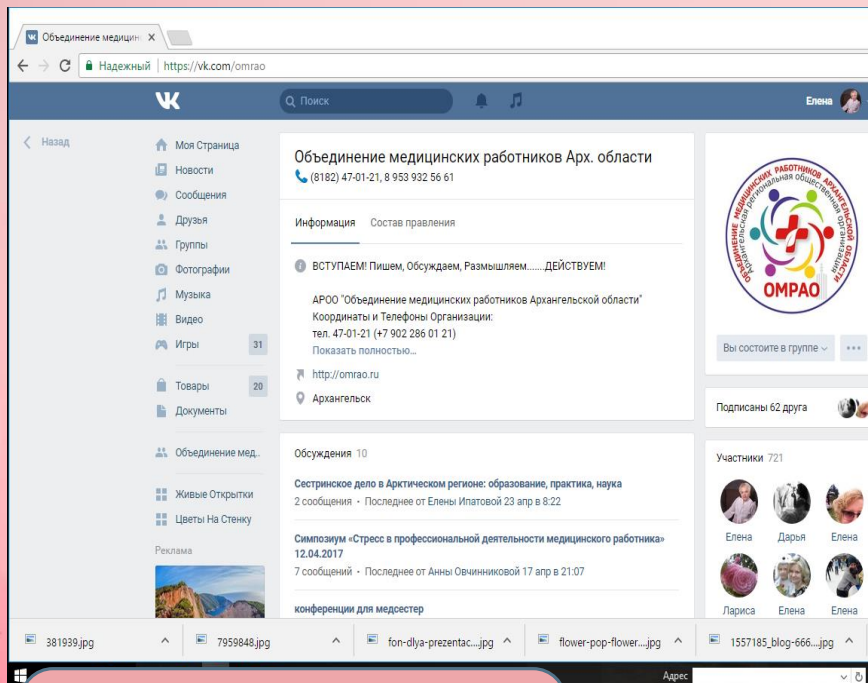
Объединение медицин ×

Надежный | https://vk.com/omrao

Поиск

Елена

Назад

Моя Страница
Новости
Сообщения
Друзья
Группы
Фотографии
Музыка
Видео
Игры 31
Товары 20
Документы
Объединение мед...
Живые Открытки
Цветы На Стенку
Реклама

Объединение медицинских работников Арх. области
(8182) 47-01-21, 8 953 932 56 61

Информация Состав правления

ВСТУПАЕМ! Пишем, Обсуждаем, Размышляем.......ДЕЙСТВУЕМ!

АРОО "Объединение медицинских работников Архангельской области"
Координаты и Телефоны Организации:
тел. 47-01-21 (+7 902 286 01 21)
Показать полностью...

http://omrao.ru

Архангельск

Обсуждения 10

Сестринское дело в Арктическом регионе: образование, практика, наука
2 сообщения · Последнее от Елены Ипатовой 23 апр в 8:22

Симпозиум «Стресс в профессиональной деятельности медицинского работника» 12.04.2017
7 сообщений · Последнее от Анны Овчинниковой 17 апр в 21:07

конференции для медсестер

Объединение медицинских работников Архангельская региональная общественная организация
ОМРАО

Вы состоите в группе ⌄ ···

Подписаны 62 друга

Участники 721

Елена Дарья Елена
Лариса Елена Елена

381939.jpg
7959848.jpg
fon-dlya-prezentac....jpg
flower-pop-flower....jpg
1557185_blog-666....jpg

Адрес